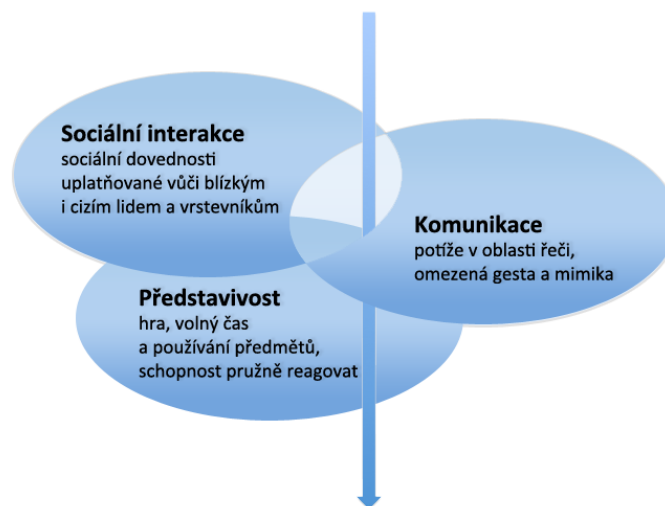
Sociální interakce
sociální dovednosti uplatňované vůči blízkým i cizím lidem a vrstevníkům

Komunikace
potíže v oblasti řeči, omezená gesta a mimika

Představivost
hra, volný čas a používání předmětů, schopnost pružně reagovat